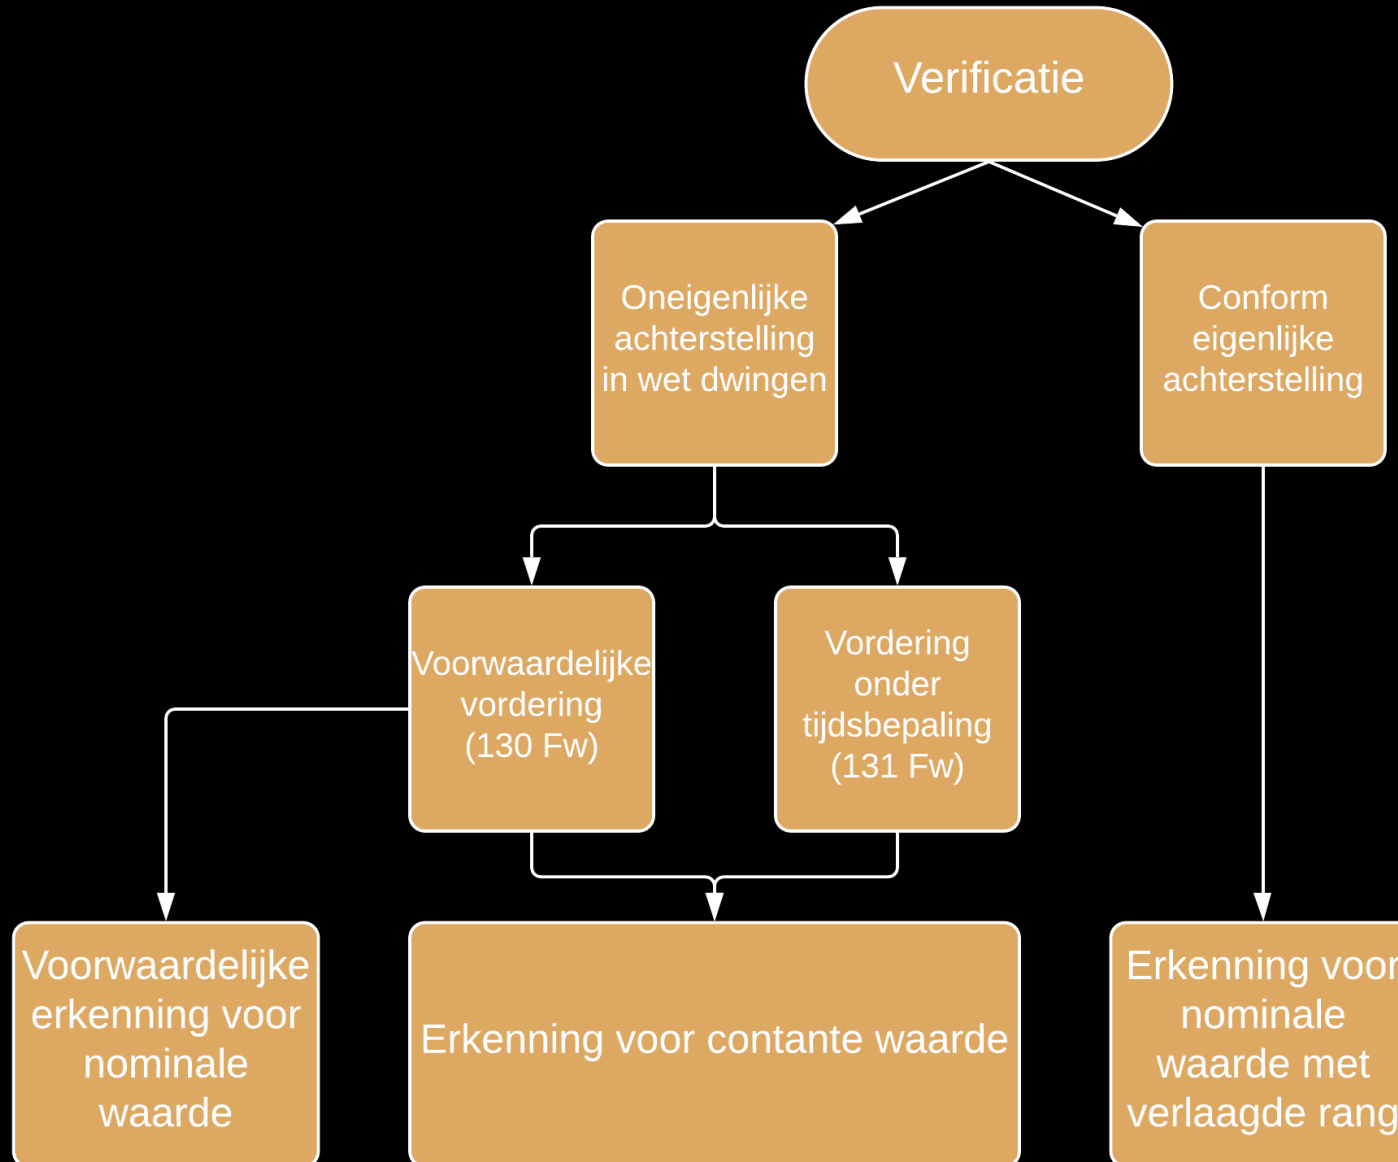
Verificatie

Oneigenlijke achterstelling in wet dwingen

Conform eigenlijke achterstelling

Voorwaardelijke vordering (130 Fw)

Vordering onder tijdsbepaling (131 Fw)

Voorwaardelijke erkenning voor nominale waarde

Erkenning voor contante waarde

Erkenning voor nominale waarde met verlaagde rang